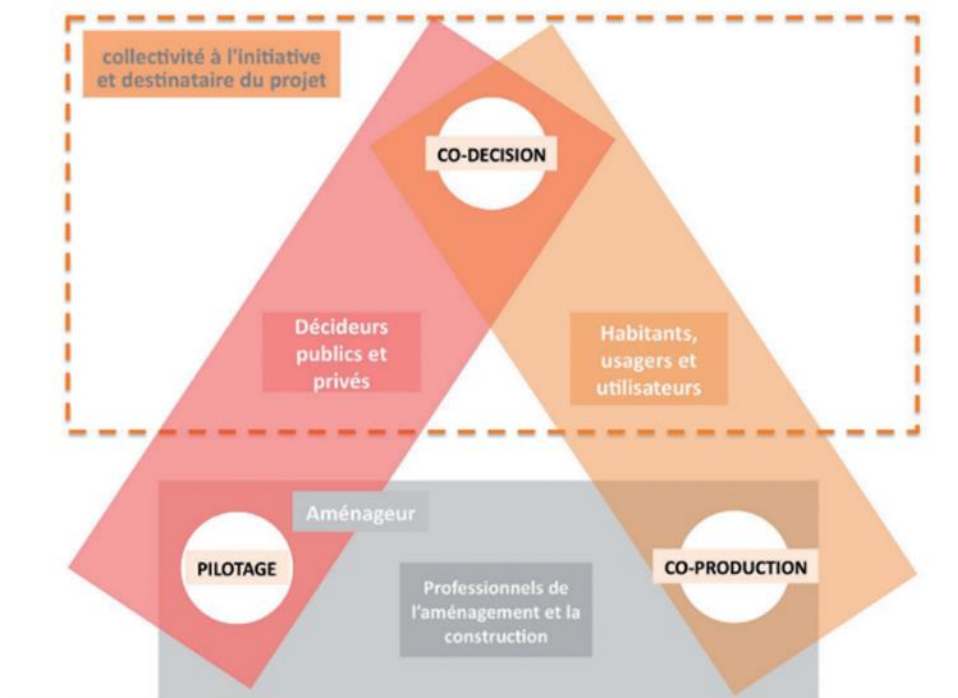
collectivité à l'initiative et destinataire du projet

CO-DECISION

Décideurs publics et privés

Habitants, usagers et utilisateurs

Aménageur

PILOTAGE

Professionnels de l'aménagement et la construction

CO-PRODUCTION